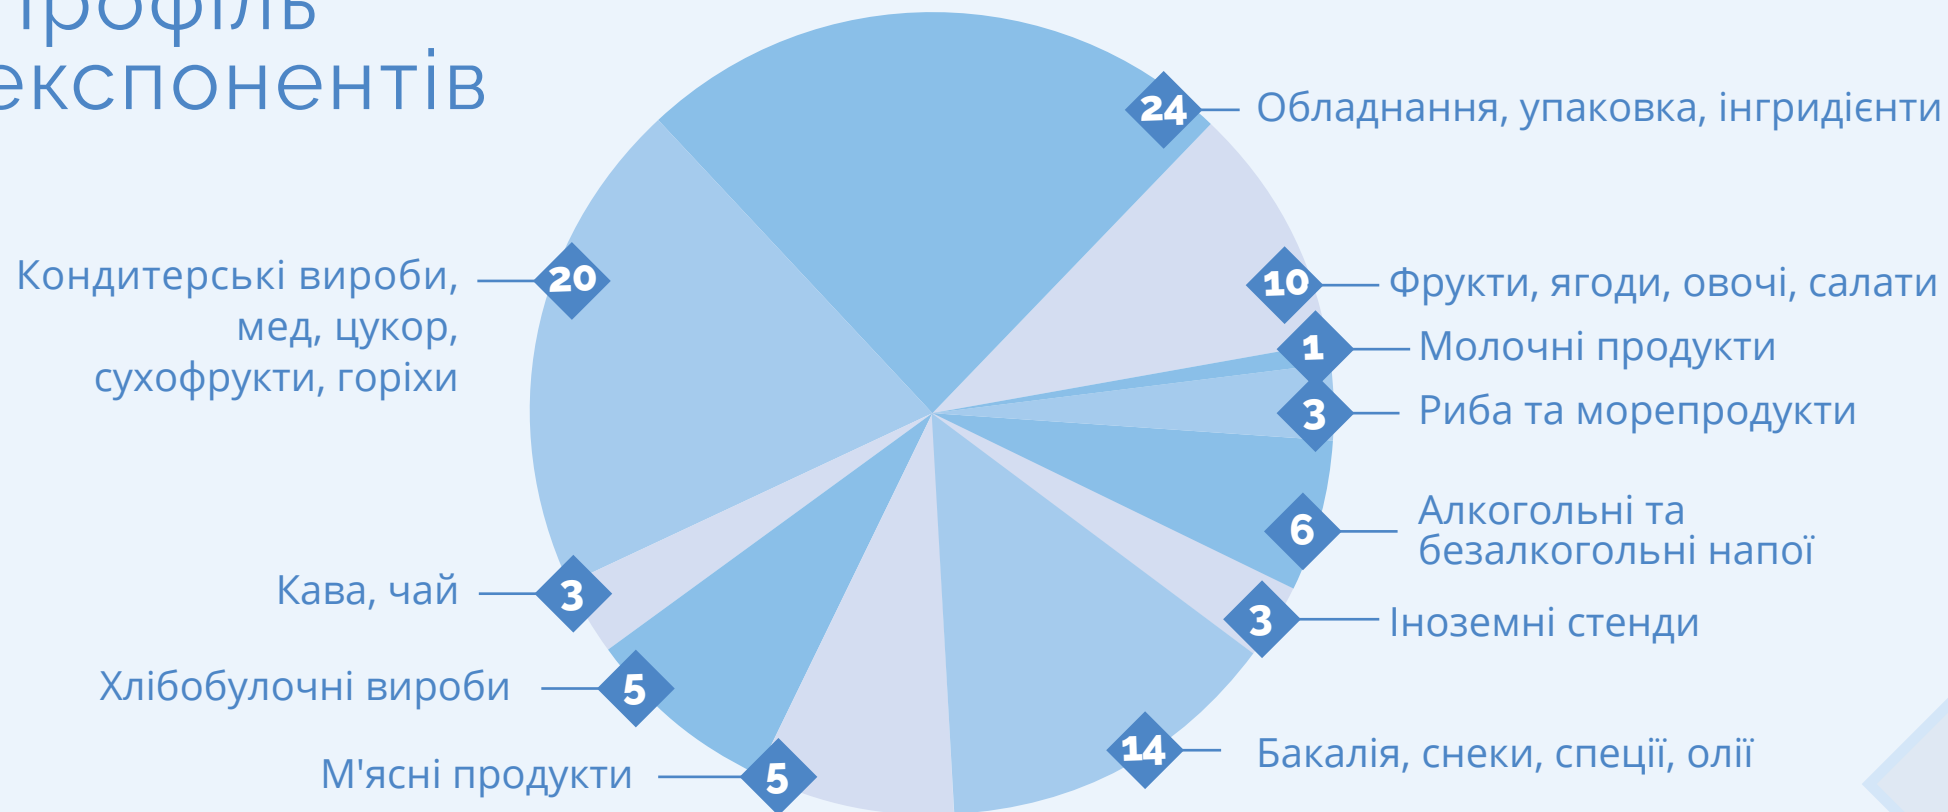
рофіль
експонентів

24 Обладнання, упаковка, інгридієнти

Кондитерські вироби, мед, цукор, сухофрукти, горіхи 20

10 Фрукти, ягоди, овочі, салати

1 Молочні продукти

3 Риба та морепродукти

6 Алкогольні та безалкогольні напої

Кава, чай 3

3 Іноземні стенди

Хлібобулочні вироби 5

М'ясні продукти 5

14 Бакалія, снеки, спеції, олії